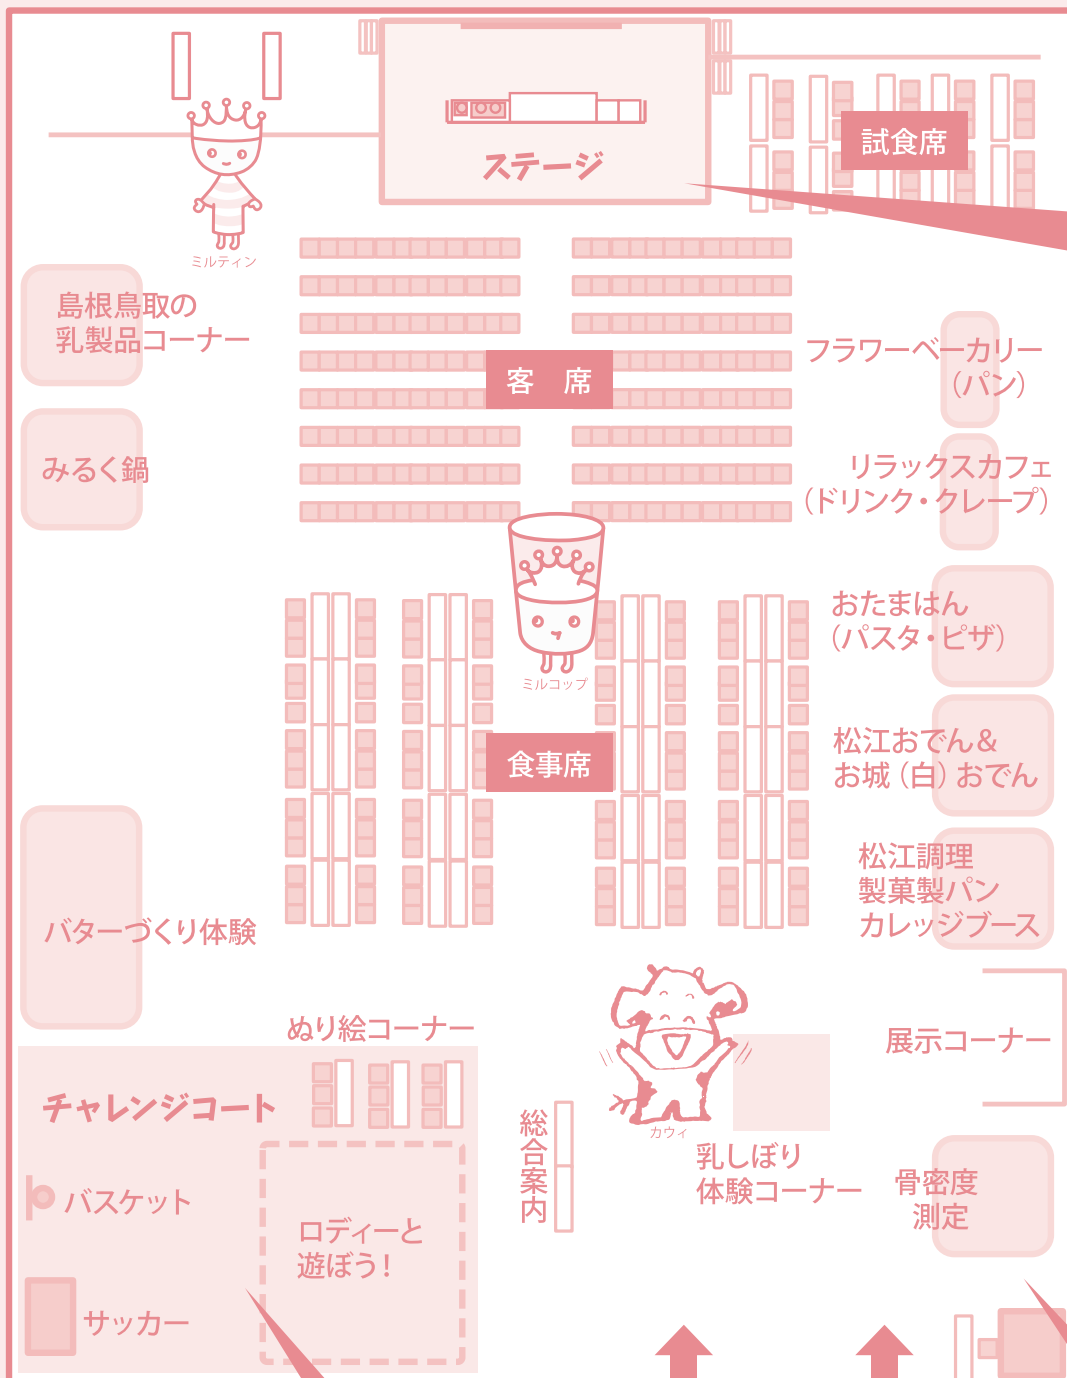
ミルティン

ステージ

試食席

島根鳥取の
乳製品コーナー

客　席

フラワーベーカリー
（パン）

みるく鍋

リラックスカフェ
（ドリンク・クレープ）

ミルコップ

おたまはん
（パスタ・ピザ）

松江おでん＆
お城（白）おでん

食事席

松江調理
製菓製パン
カレッジブース

バターづくり体験

ぬり絵コーナー

展示コーナー

チャレンジコート

カウィ

総合案内

乳しぼり
体験コーナー

骨密度
測定

バスケット

ロディーと
遊ぼう！

サッカー